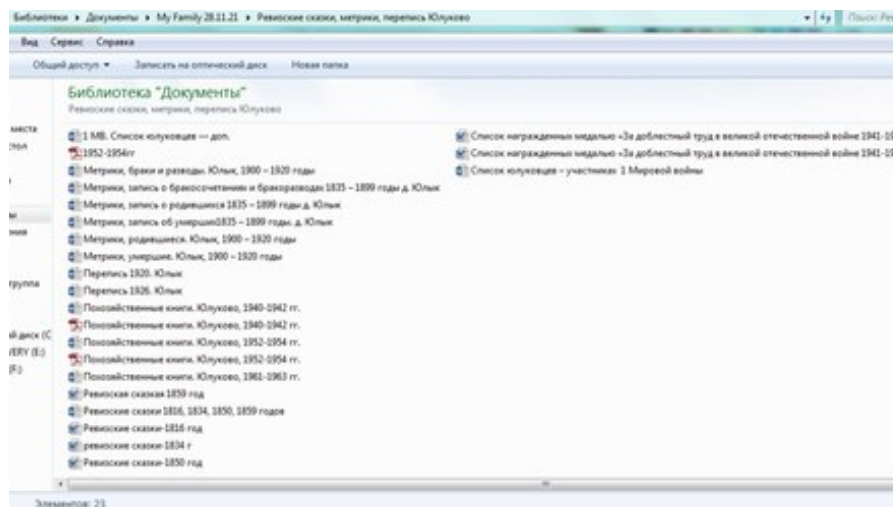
Библиотеки ▸ Документы ▸ My Family 28.11.21 ▸ Ревизские сказки, метрики, перепись Юлуково

Поиск: Ре

Вид Сервис Справка

Общий доступ ▾ Записать на оптический диск Новая папка

Библиотека "Документы"
Ревизские сказки, метрики, перепись Юлуково

места
тол

ы
ния

группа

й диск (C
ERY (E:)
F:)

1 МВ. Список юлуковцев — доп.
1952-1954гг
Метрики, браки и разводы. Юлык, 1900 – 1920 годы
Метрики, запись о бракосочетаниях и бракоразводах 1835 – 1899 годы д. Юлык
Метрики, запись о родившихся 1835 – 1899 годы д. Юлык
Метрики, запись об умерших1835 – 1899 годы. д. Юлык
Метрики, родившиеся. Юлык, 1900 – 1920 годы
Метрики, умершие. Юлык, 1900 – 1920 годы
Перепись 1920. Юлык
Перепись 1926. Юлык
Похозяйственные книги. Юлуково, 1940-1942 гг.
Похозяйственные книги. Юлуково, 1940-1942 гг.
Похозяйственные книги. Юлуково, 1952-1954 гг.
Похозяйственные книги. Юлуково, 1952-1954 гг.
Похозяйственные книги. Юлуково, 1961-1963 гг.
Ревизская сказкая 1859 год
Ревизские сказки 1816, 1834, 1850, 1859 годов
Ревизские сказки-1816 год
ревизские сказки-1834 г
Ревизские сказки-1850 год

Список награжденных медалью «За доблестный труд в великой отечественной войне 1941-19
Список награжденных медалью «За доблестный труд в великой отечественной войне 1941-19
Список юлуковцев – участников 1 Мировой войны

Элементов: 23